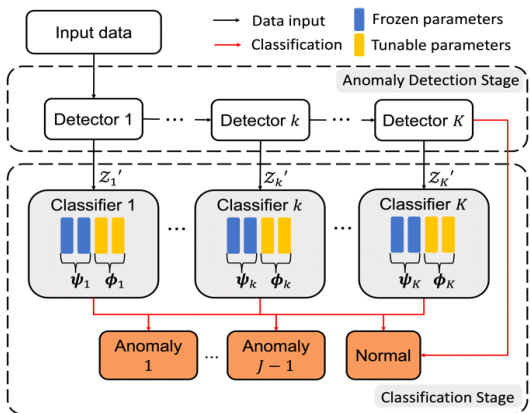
Input data

Data input

Classification

Frozen parameters

Tunable parameters

Anomaly Detection Stage

Detector 1

Detector $k$

Detector $K$

$\mathcal{Z}_1{}'$

$\mathcal{Z}_k{}'$

$\mathcal{Z}_K{}'$

Classifier 1

Classifier $k$

Classifier $K$

$\boldsymbol{\psi}_1$ $\boldsymbol{\phi}_1$

$\boldsymbol{\psi}_k$ $\boldsymbol{\phi}_k$

$\boldsymbol{\psi}_K$ $\boldsymbol{\phi}_K$

Anomaly 1

Anomaly $J-1$

Normal

Classification Stage